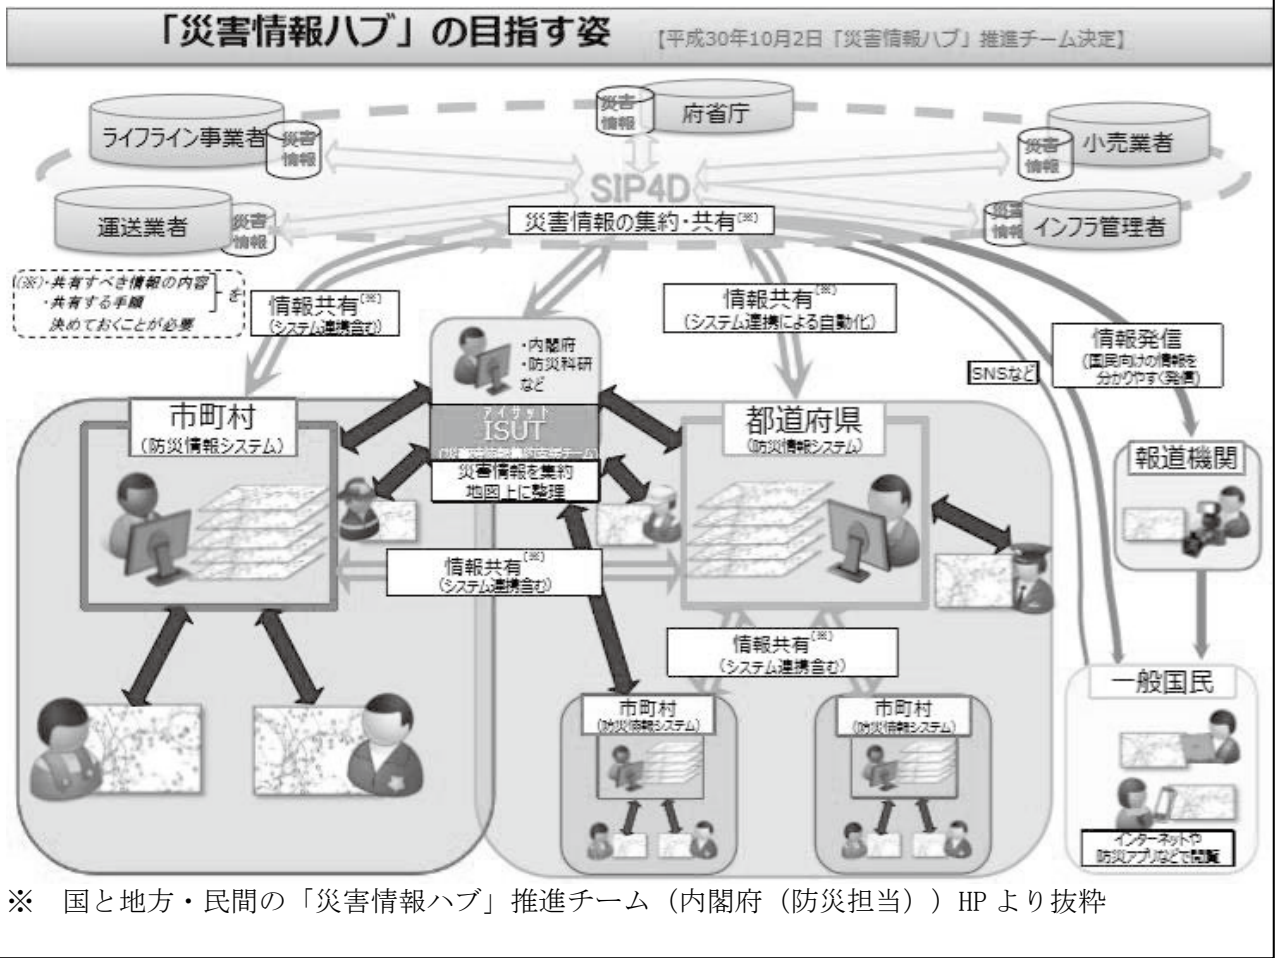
「災害情報ハブ」の目指す姿 【平成30年10月2日「災害情報ハブ」推進チーム決定】

災害情報 府省庁

ライフライン事業者 災害情報

災害情報 小売業者

SIP4D

運送業者 災害情報

災害情報の集約・共有(※)

災害情報 インフラ管理者

(※)・共有すべき情報の内容 ・共有する手順 を決めておくことが必要

情報共有(※) (システム連携含む)

情報共有(※) (システム連携による自動化)

・内閣府 ・防災科研 など

情報発信 (国民向けの情報を分かりやすく発信)

SNSなど

市町村 (防災情報システム)

アイサット ISUT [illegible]

都道府県 (防災情報システム)

災害情報を集約 地図上に整理

報道機関

情報共有(※) (システム連携含む)

情報共有(※) (システム連携含む)

一般国民

市町村 (防災情報システム)

市町村 (防災情報システム)

インターネットや 防災アプリなどで閲覧

※ 国と地方・民間の「災害情報ハブ」推進チーム（内閣府（防災担当））HPより抜粋